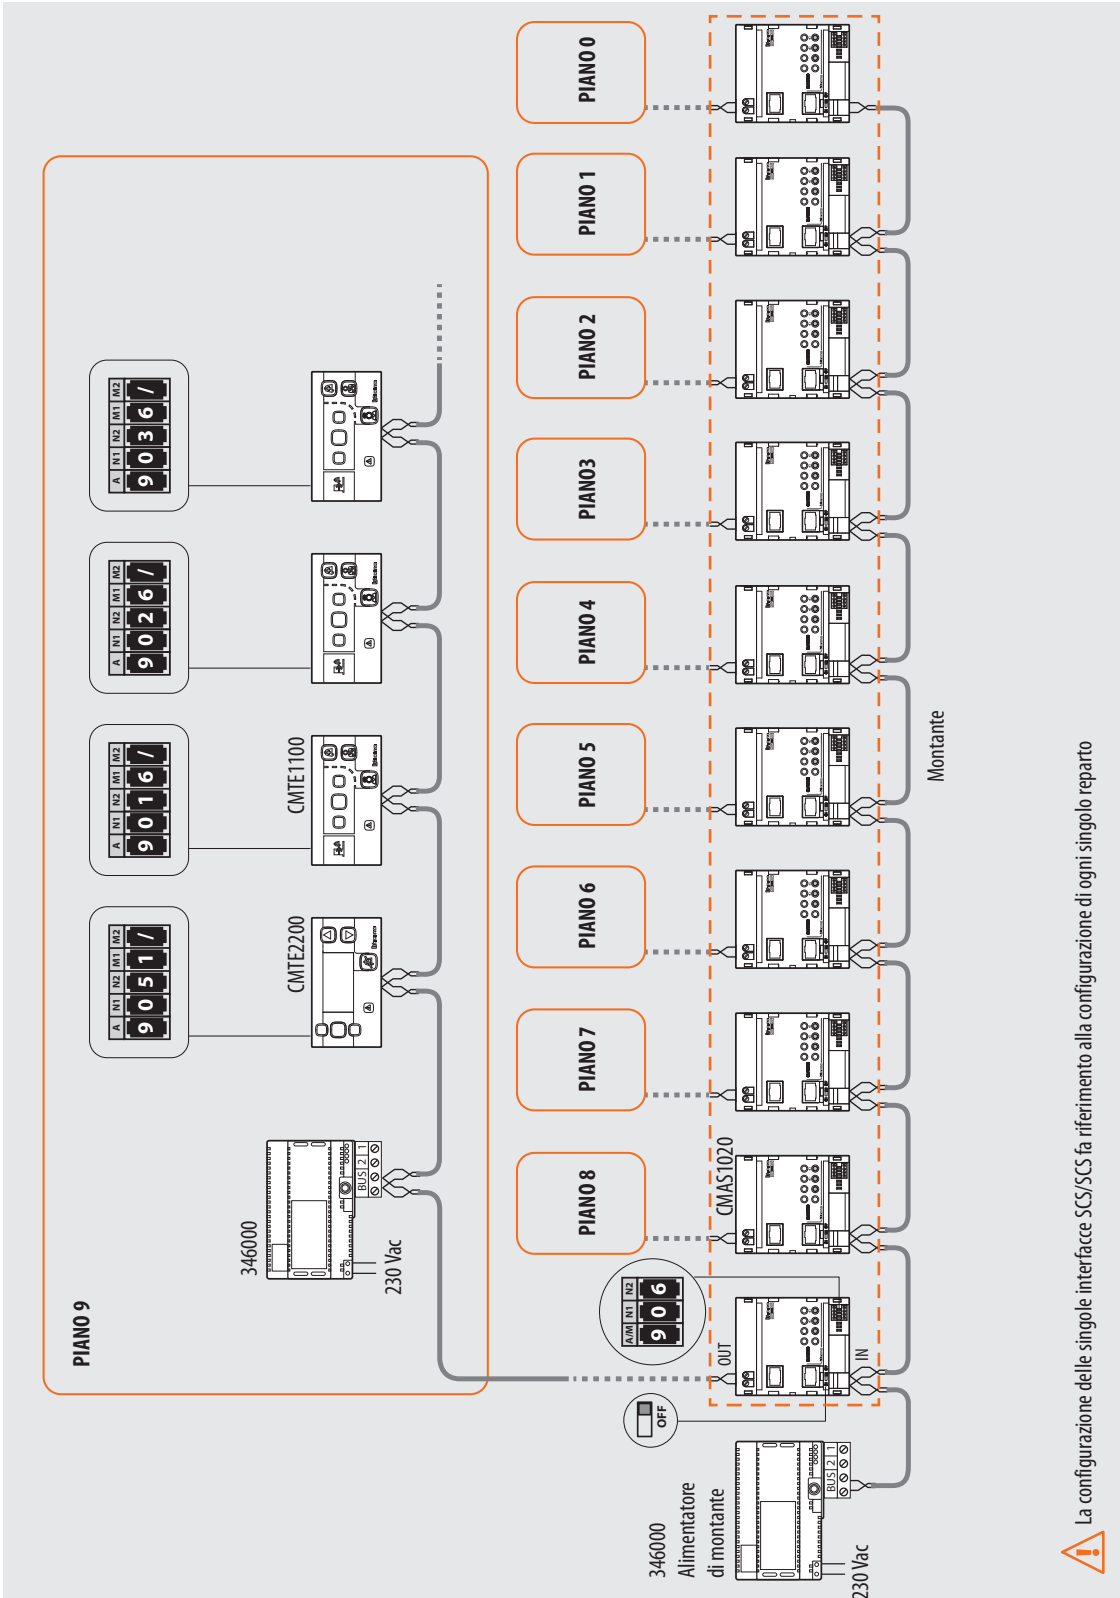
PIANO 0

PIANO 1

PIANO 2

PIANO3

PIANO 4

PIANO 5

PIANO 6

PIANO 7

PIANO 8

PIANO 9

| A | N1 | N2 | M1 | M2 |
|---|---|---|---|---|
| 9 | 0 | 3 | 6 | / |

| A | N1 | N2 | M1 | M2 |
|---|---|---|---|---|
| 9 | 0 | 2 | 6 | / |

| A | N1 | N2 | M1 | M2 |
|---|---|---|---|---|
| 9 | 0 | 1 | 6 | / |

| A | N1 | N2 | M1 | M2 |
|---|---|---|---|---|
| 9 | 0 | 5 | 1 | / |

CMTE1100

CMTE2200

346000

BUS 2 1

230 Vac

CMAS1020

| A/M | N1 | N2 |
|---|---|---|
| 9 | 0 | 6 |

OUT

IN

OFF

Montante

346000
Alimentatore
di montante

BUS 2 1

230 Vac

La configurazione delle singole interfacce SCS/SCS fa riferimento alla configurazione di ogni singolo reparto